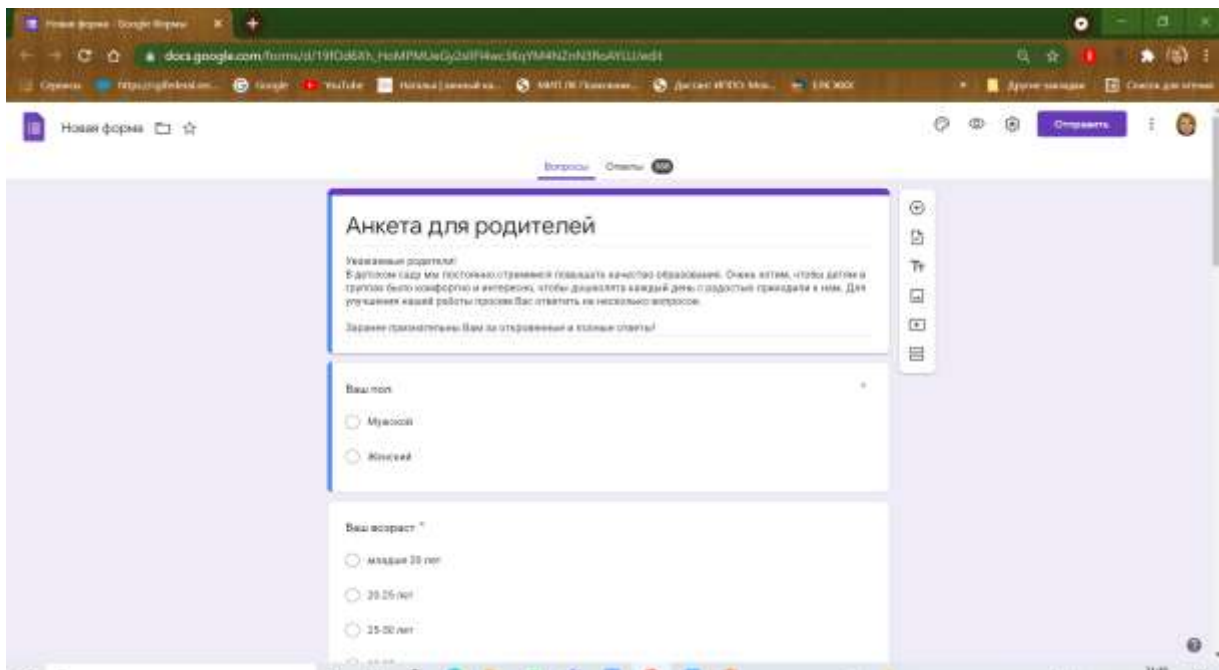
Новая форма - Google Формы

docs.google.com/forms/d/19fOd6Xh_HoMPMUeGy2a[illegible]/edit

Сервисы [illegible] Google YouTube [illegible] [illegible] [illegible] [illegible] Другие закладки Список для чтения

Новая форма

Отправить

Вопросы Ответы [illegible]

Анкета для родителей

Уважаемые родители!
В детском саду мы постоянно стремимся повышать качество образования. Очень хотим, чтобы детям в группах было комфортно и интересно, чтобы дошколята каждый день с радостью приходили к нам. Для улучшения нашей работы просим Вас ответить на несколько вопросов.

Заранее признательны Вам за откровенные и полные ответы!

Ваш пол

Мужской

Женский

Ваш возраст *

младше 20 лет

20-25 лет

25-30 лет